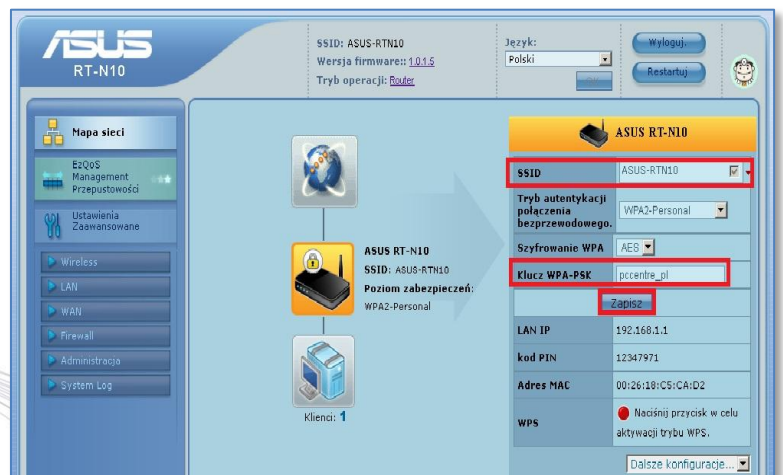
/ISUS
RT-N10

SSID: ASUS-RTN10
Wersja firmware:: 1.0.1.5
Tryb operacji: Router

Język:
Polski

Wyloguj
Restartuj

Mapa sieci
EzQoS Management Przepustowości
Ustawienia Zaawansowane
Wireless
LAN
WAN
Firewall
Administracja
System Log

ASUS RT-N10
SSID: ASUS-RTN10
Poziom zabezpieczeń:
WPA2-Personal

Klienci: 1

ASUS RT-N10

| SSID | ASUS-RTN10 |
|---|---|
| Tryb autentykacji połączenia bezprzewodowego. | WPA2-Personal |
| Szyfrowanie WPA | AES |
| Klucz WPA-PSK | pccentre_pl |
| | Zapisz |
| LAN IP | 192.168.1.1 |
| kod PIN | 12347971 |
| Adres MAC | 00:26:18:C5:CA:D2 |
| WPS | Naciśnij przycisk w celu aktywacji trybu WPS. |

Dalsze konfiguracje...